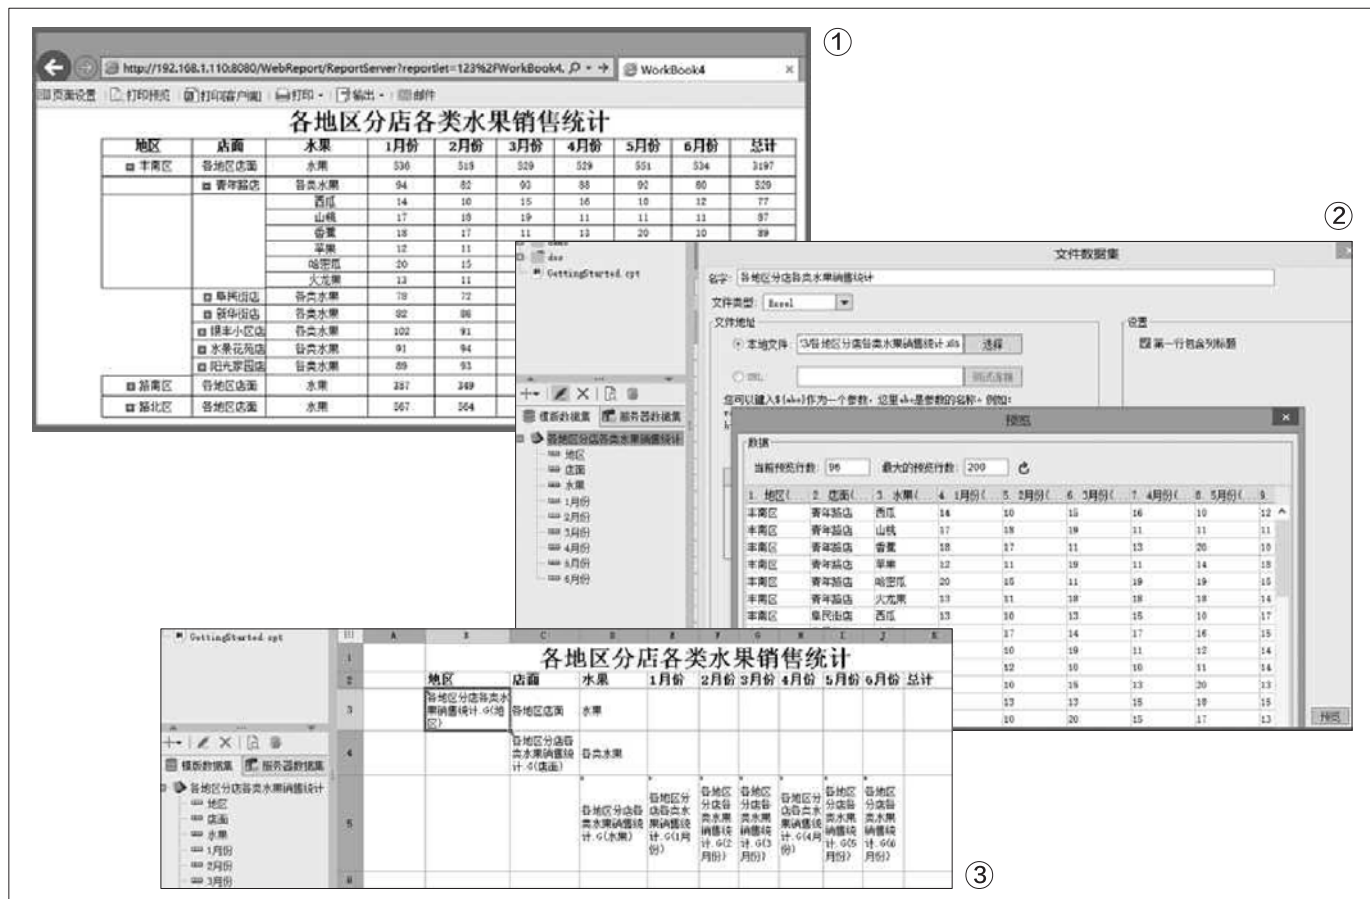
①

http://192.168.1.110:8080/WebReport/ReportServer?reportlet=123%2FWorkBook4. WorkBook4

页面设置 打印预览 打印[客户端] 打印 输出 邮件

各地区分店各类水果销售统计

| 地区 | 店面 | 水果 | 1月份 | 2月份 | 3月份 | 4月份 | 5月份 | 6月份 | 总计 |
|---|---|---|---|---|---|---|---|---|---|
| 丰南区 | 各地区店面 | 水果 | 536 | 519 | 529 | 529 | 551 | 534 | 3197 |
| | 青年路店 | 各类水果 | 94 | 82 | 93 | 88 | 92 | 80 | 529 |
| | | 西瓜 | 14 | 10 | 15 | 16 | 10 | 12 | 77 |
| | | 山楂 | 17 | 18 | 19 | 11 | 11 | 11 | 87 |
| | | 香蕉 | 18 | 17 | 11 | 13 | 20 | 10 | 89 |
| | | 苹果 | 12 | 11 | | | | | |
| | | 哈密瓜 | 20 | 15 | | | | | |
| | | 火龙果 | 13 | 11 | | | | | |
| | 阜民街店 | 各类水果 | 78 | 72 | | | | | |
| | 新华街店 | 各类水果 | 92 | 86 | | | | | |
| | 银丰小区店 | 各类水果 | 102 | 91 | | | | | |
| | 水果花苑店 | 各类水果 | 91 | 94 | | | | | |
| | 阳光家园店 | 各类水果 | 89 | 93 | | | | | |
| 路南区 | 各地区店面 | 水果 | 357 | 349 | | | | | |
| 路北区 | 各地区店面 | 水果 | 567 | 564 | | | | | |

②

doc
GettingStarted.cpt

文件数据集

名字: 各地区分店各类水果销售统计
文件类型: Excel
文件地址
本地文件: \各地区分店各类水果销售统计.xls 选择
URL: 测试连接
您可以键入${abc}作为一个参数，这里abc是参数的名称，例如：
设置
第一行包含列标题

模板数据集 服务器数据集
各地区分店各类水果销售统计
地区
店面
水果
1月份
2月份
3月份
4月份
5月份
6月份

预览
数据
当前预览行数: 96 最大的预览行数: 200

| 1. 地区( | 2. 店面( | 3. 水果( | 4. 1月份( | 5. 2月份( | 6. 3月份( | 7. 4月份( | 8. 5月份( | 9. |
|---|---|---|---|---|---|---|---|---|
| 丰南区 | 青年路店 | 西瓜 | 14 | 10 | 15 | 16 | 10 | 12 |
| 丰南区 | 青年路店 | 山楂 | 17 | 18 | 19 | 11 | 11 | 11 |
| 丰南区 | 青年路店 | 香蕉 | 18 | 17 | 11 | 13 | 20 | 10 |
| 丰南区 | 青年路店 | 苹果 | 12 | 11 | 11 | 19 | 11 | 14 | 15 |
| 丰南区 | 青年路店 | 哈密瓜 | 20 | 15 | 11 | 19 | 19 | 15 |
| 丰南区 | 青年路店 | 火龙果 | 13 | 11 | 18 | 18 | 18 | 14 |
| 丰南区 | 阜民街店 | 西瓜 | 13 | 10 | 13 | 15 | 10 | 17 |
| | | | | 17 | 14 | 17 | 16 | 15 |
| | | | | 10 | 19 | 11 | 12 | 14 |
| | | | | 12 | 10 | 10 | 11 | 14 |
| | | | | 10 | 15 | 13 | 20 | 13 |
| | | | | 13 | 13 | 15 | 18 | 15 |
| | | | | 10 | 20 | 15 | 17 | 13 |

预览

③

GettingStarted.cpt

模板数据集 服务器数据集
各地区分店各类水果销售统计
地区
店面
水果
1月份
2月份
3月份

| | A | B | C | D | E | F | G | H | I | J | K |
|---|---|---|---|---|---|---|---|---|---|---|---|
| 1 | | 各地区分店各类水果销售统计 | | | | | | | | | |
| 2 | | 地区 | 店面 | 水果 | 1月份 | 2月份 | 3月份 | 4月份 | 5月份 | 6月份 | 总计 |
| 3 | | 各地区分店各类水果销售统计.G(地区) | 各地区店面 | 水果 | | | | | | | |
| 4 | | | 各地区分店各类水果销售统计.G(店面) | 各类水果 | | | | | | | |
| 5 | | | | 各地区分店各类水果销售统计.G(水果) | 各地区分店各类水果销售统计.G(1月份) | 各地区分店各类水果销售统计.G(2月份) | 各地区分店各类水果销售统计.G(3月份) | 各地区分店各类水果销售统计.G(4月份) | 各地区分店各类水果销售统计.G(5月份) | 各地区分店各类水果销售统计.G(6月份) | |
| 6 | | | | | | | | | | | |